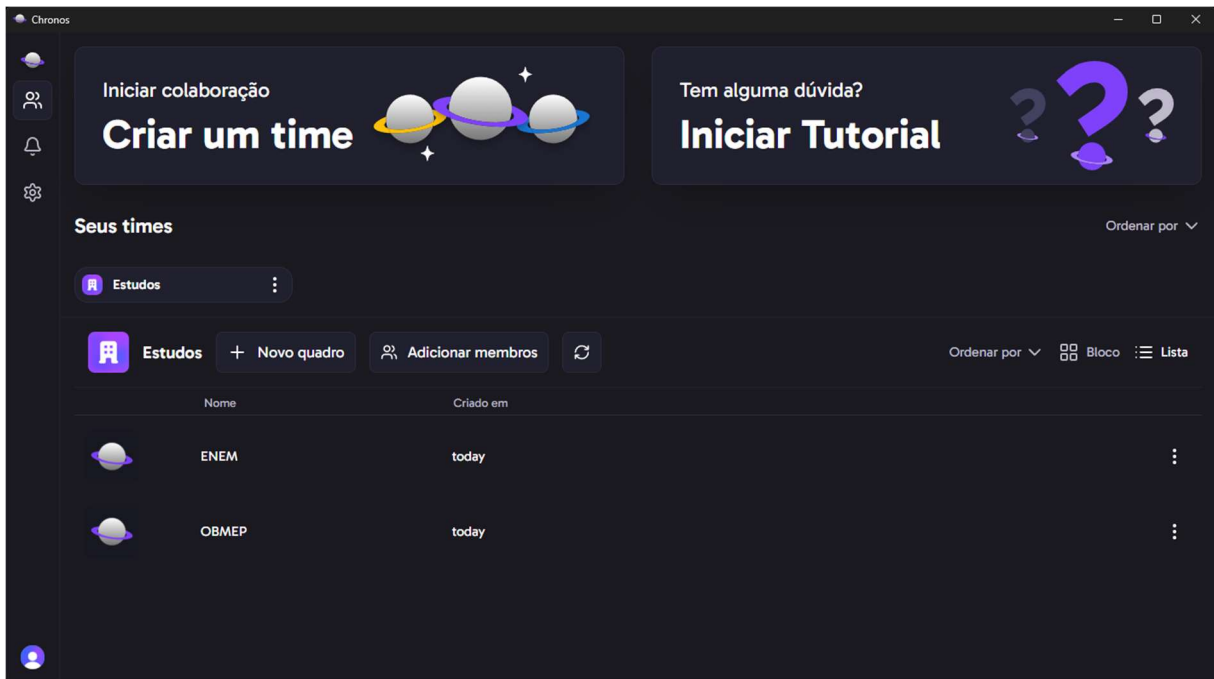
Chronos

Iniciar colaboração
Criar um time

Tem alguma dúvida?
Iniciar Tutorial

Seus times

Ordenar por

Estudos

Estudos
Novo quadro
Adicionar membros

Ordenar por
Bloco
Lista

| Nome | Criado em |
|---|---|
| ENEM | today |
| OBMEP | today |